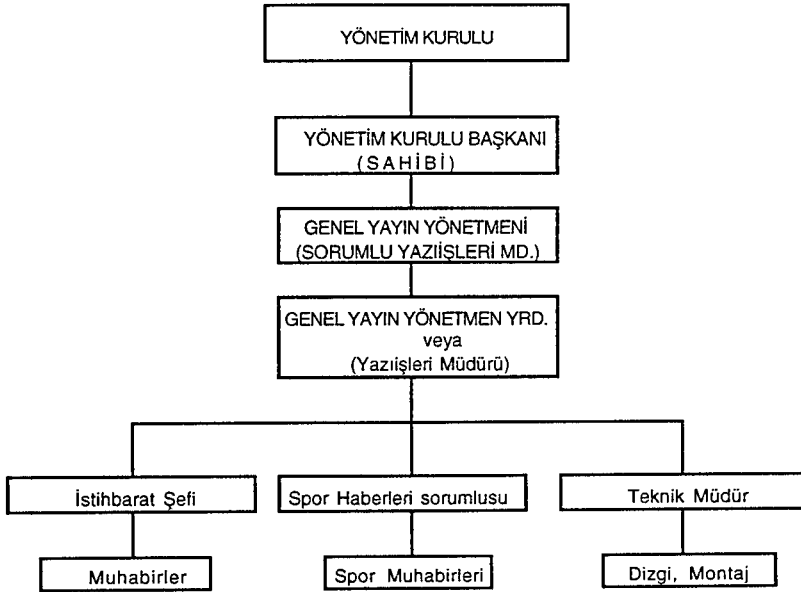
YÖNETİM KURULU

YÖNETİM KURULU BAŞKANI
(SAHİBİ)

GENEL YAYIN YÖNETMENİ
(SORUMLU YAZIİŞLERİ MD.)

GENEL YAYIN YÖNETMEN YRD.
veya
(Yazıişleri Müdürü)

İstihbarat Şefi

Spor Haberleri sorumlusu

Teknik Müdür

Muhabirler

Spor Muhabirleri

Dizgi, Montaj